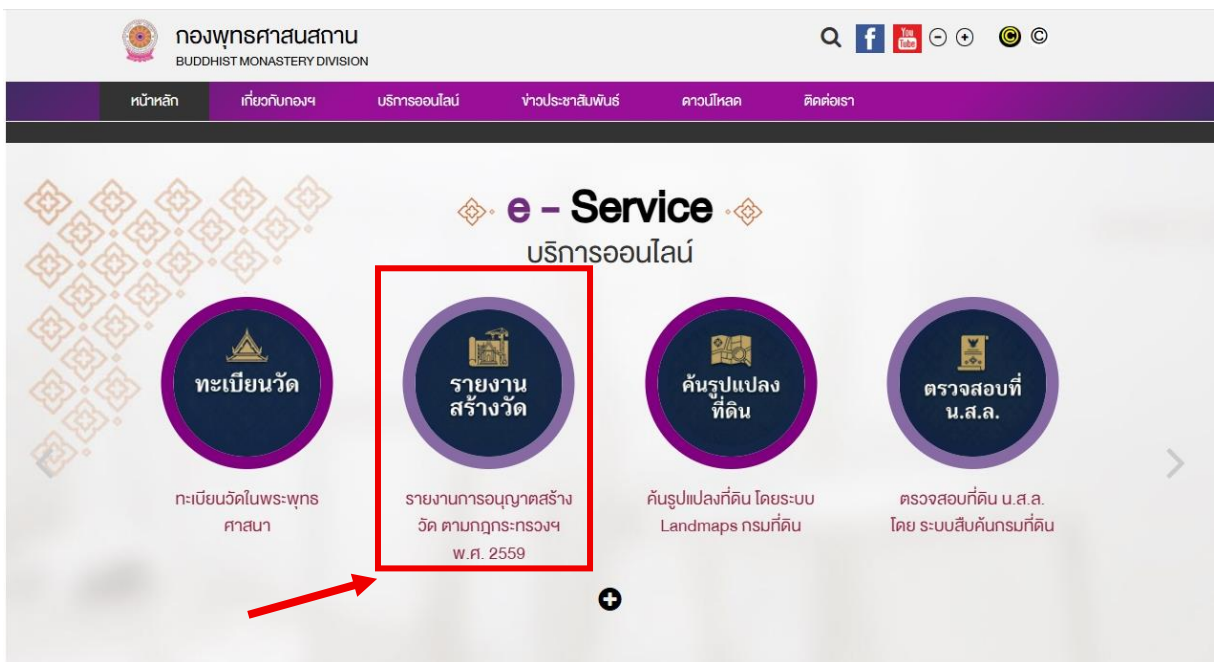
กองพุทธศาสนสถาน
BUDDHIST MONASTERY DIVISION

You Tube

หน้าหลัก เกี่ยวกับกองฯ บริการออนไลน์ ข่าวประชาสัมพันธ์ ดาวน์โหลด ติดต่อเรา

e - Service
บริการออนไลน์

ทะเบียนวัด
ทะเบียนวัดในพระพุทธศาสนา

รายงานสร้างวัด
รายงานการอนุญาตสร้างวัด ตามกฎกระทรวงฯ พ.ศ. 2559

ค้นรูปแปลงที่ดิน
ค้นรูปแปลงที่ดิน โดยระบบ Landmaps กรมที่ดิน

ตรวจสอบที่ น.ส.ล.
ตรวจสอบที่ดิน น.ส.ล. โดย ระบบสืบค้นกรมที่ดิน